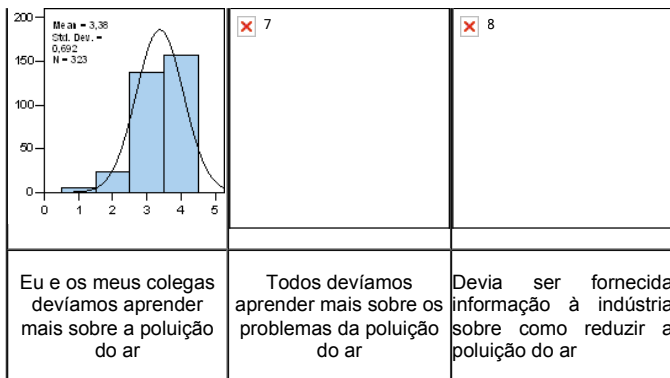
| 200 150 100 50 0 — 0 1 2 3 4 5 — Mean = 3,38 Std. Dev. = 0,692 N = 323 | 7 | 8 |
|---|---|---|
| Eu e os meus colegas devíamos aprender mais sobre a poluição do ar | Todos devíamos aprender mais sobre os problemas da poluição do ar | Devia ser fornecida informação à indústria sobre como reduzir a poluição do ar |